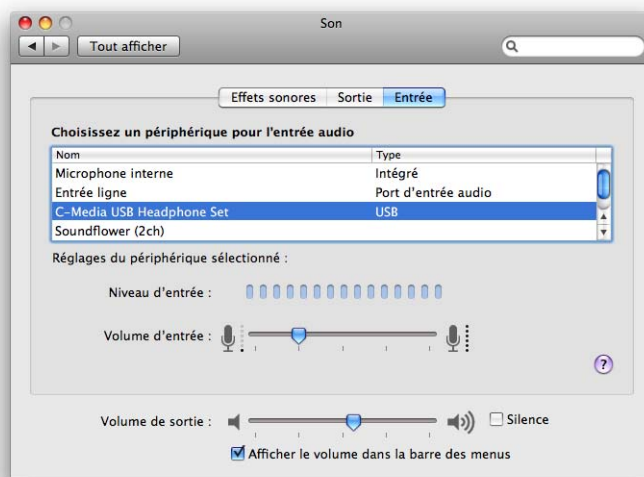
Son

Tout afficher

Effets sonores | Sortie | Entrée

Choisissez un périphérique pour l'entrée audio

| Nom | Type |
|---|---|
| Microphone interne | Intégré |
| Entrée ligne | Port d'entrée audio |
| C-Media USB Headphone Set | USB |
| Soundflower (2ch) | |

Réglages du périphérique sélectionné :

Niveau d'entrée :

Volume d'entrée :

?

Volume de sortie :

Silence

Afficher le volume dans la barre des menus